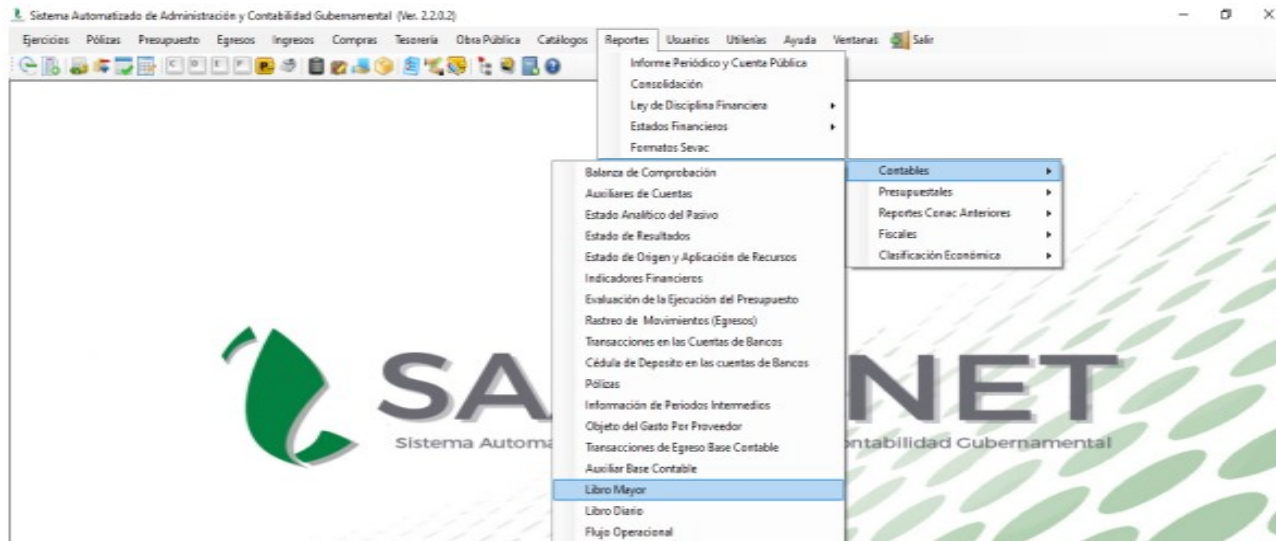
Sistema Automatizado de Administración y Contabilidad Gubernamental (Ver. 2.2.0.2)

Ejercicios Pólizas Presupuesto Egresos Ingresos Compras Tesorería Obra Pública Catálogos Reportes Usuarios Utilerías Ayuda Ventanas Salir

Informe Periódico y Cuenta Pública
Consolidación
Ley de Disciplina Financiera
Estados Financieros
Formatos Sevac

Contables
Presupuestales
Reportes Conac Anteriores
Fiscales
Clasificación Económica

Balanza de Comprobación
Auxiliares de Cuentas
Estado Analítico del Pasivo
Estado de Resultados
Estado de Origen y Aplicación de Recursos
Indicadores Financieros
Evaluación de la Ejecución del Presupuesto
Rastreo de Movimientos (Egresos)
Transacciones en las Cuentas de Bancos
Cédula de Deposito en las cuentas de Bancos
Pólizas
Información de Periodos Intermedios
Objeto del Gasto Por Proveedor
Transacciones de Egreso Base Contable
Auxiliar Base Contable
Libro Mayor
Libro Diario
Flujo Operacional

SA NET
Sistema Automa ntabilidad Gubernamental